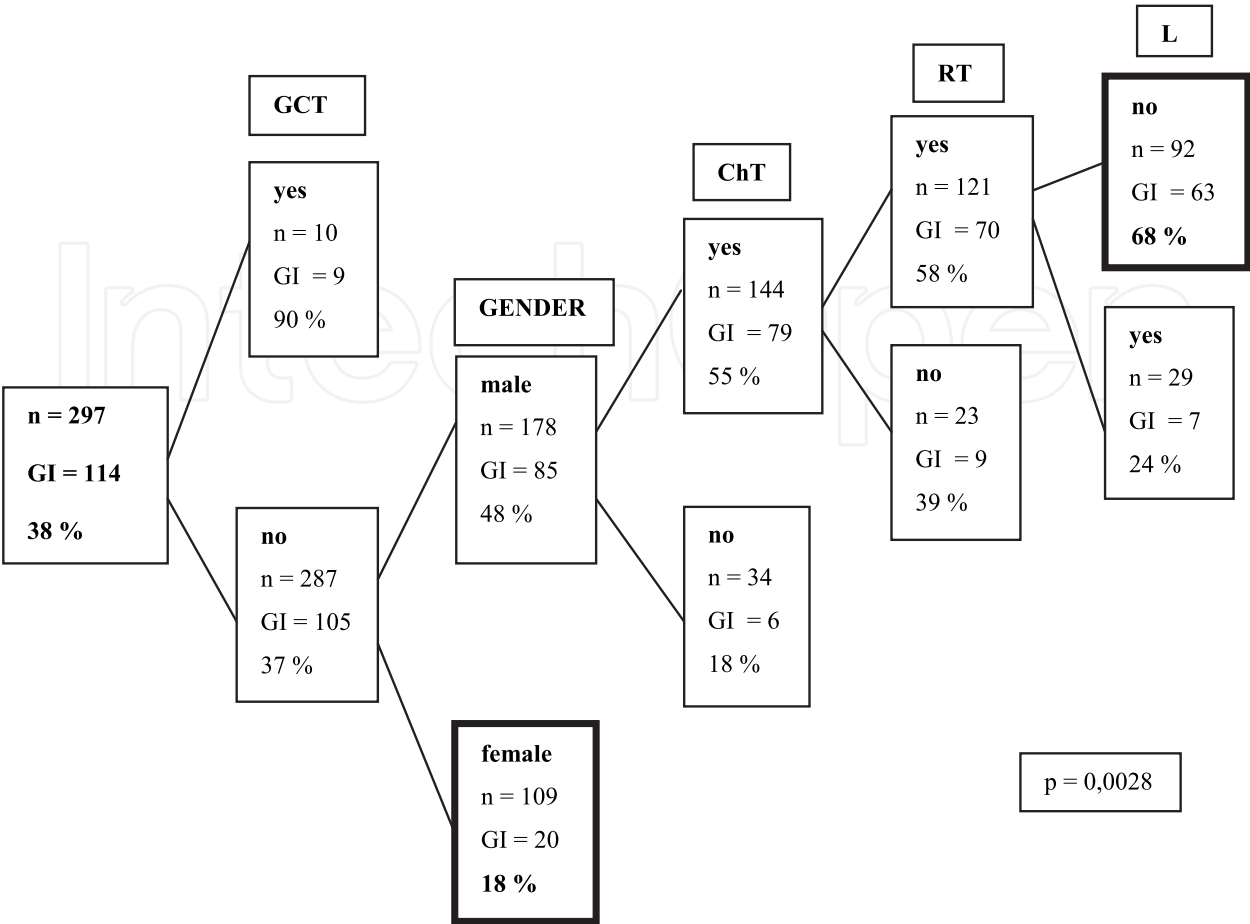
n = 297

GI = 114

38 %

GCT

yes
n = 10
GI = 9
90 %

no
n = 287
GI = 105
37 %

GENDER

male
n = 178
GI = 85
48 %

female
n = 109
GI = 20
18 %

ChT

yes
n = 144
GI = 79
55 %

no
n = 34
GI = 6
18 %

RT

yes
n = 121
GI = 70
58 %

no
n = 23
GI = 9
39 %

L

no
n = 92
GI = 63
68 %

yes
n = 29
GI = 7
24 %

p = 0,0028